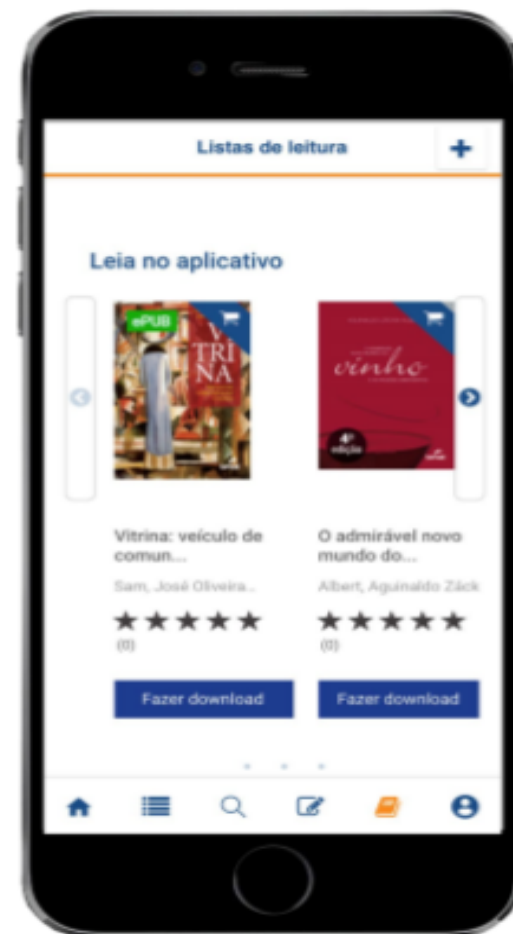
Listas de leitura

+

Leia no aplicativo

ePUB

VITRINA

vinho

4ª edição

Vitrina: veículo de comun...

Sam, José Oliveira...

★★★★★
(0)

Fazer download

O admirável novo mundo do...

Albert, Aguinaldo Zäck

★★★★★
(0)

Fazer download